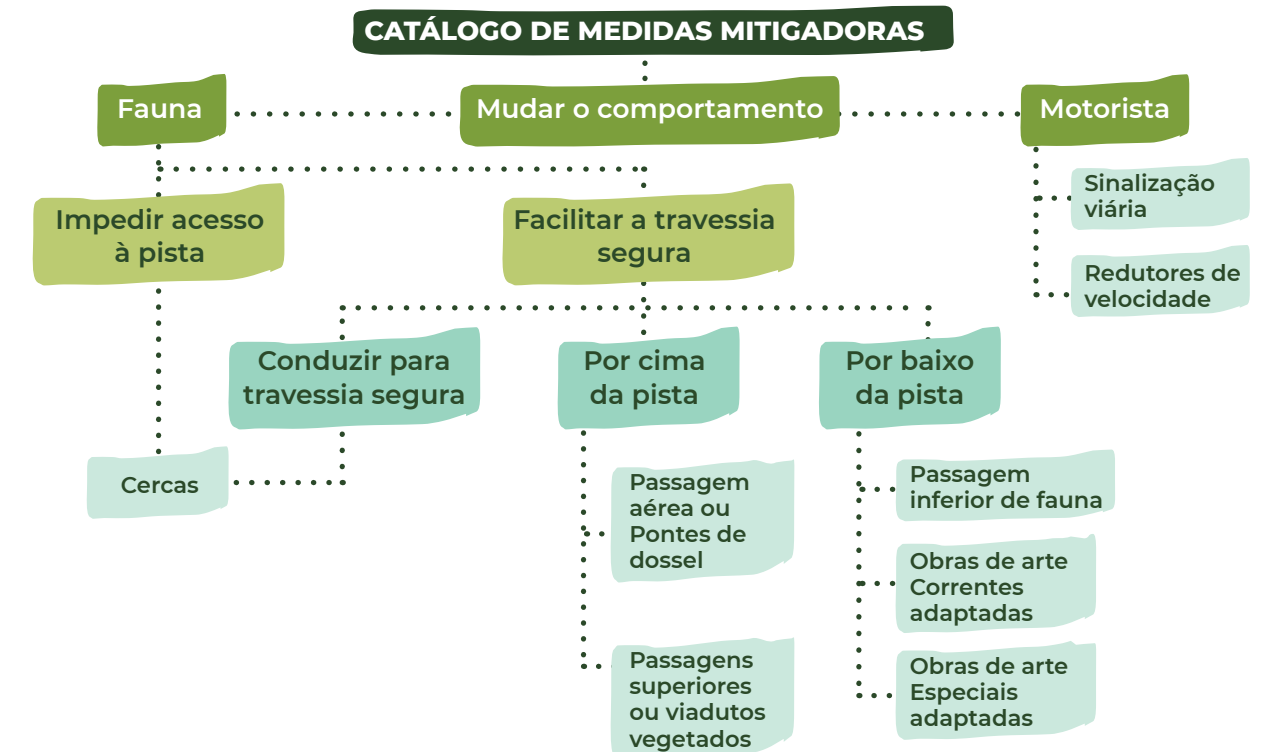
CATÁLOGO DE MEDIDAS MITIGADORAS

Fauna

Mudar o comportamento

Motorista

Sinalização viária

Redutores de velocidade

Impedir acesso à pista

Facilitar a travessia segura

Conduzir para travessia segura

Por cima da pista

Por baixo da pista

Cercas

Passagem aérea ou Pontes de dossel

Passagens superiores ou viadutos vegetados

Passagem inferior de fauna

Obras de arte Correntes adaptadas

Obras de arte Especiais adaptadas